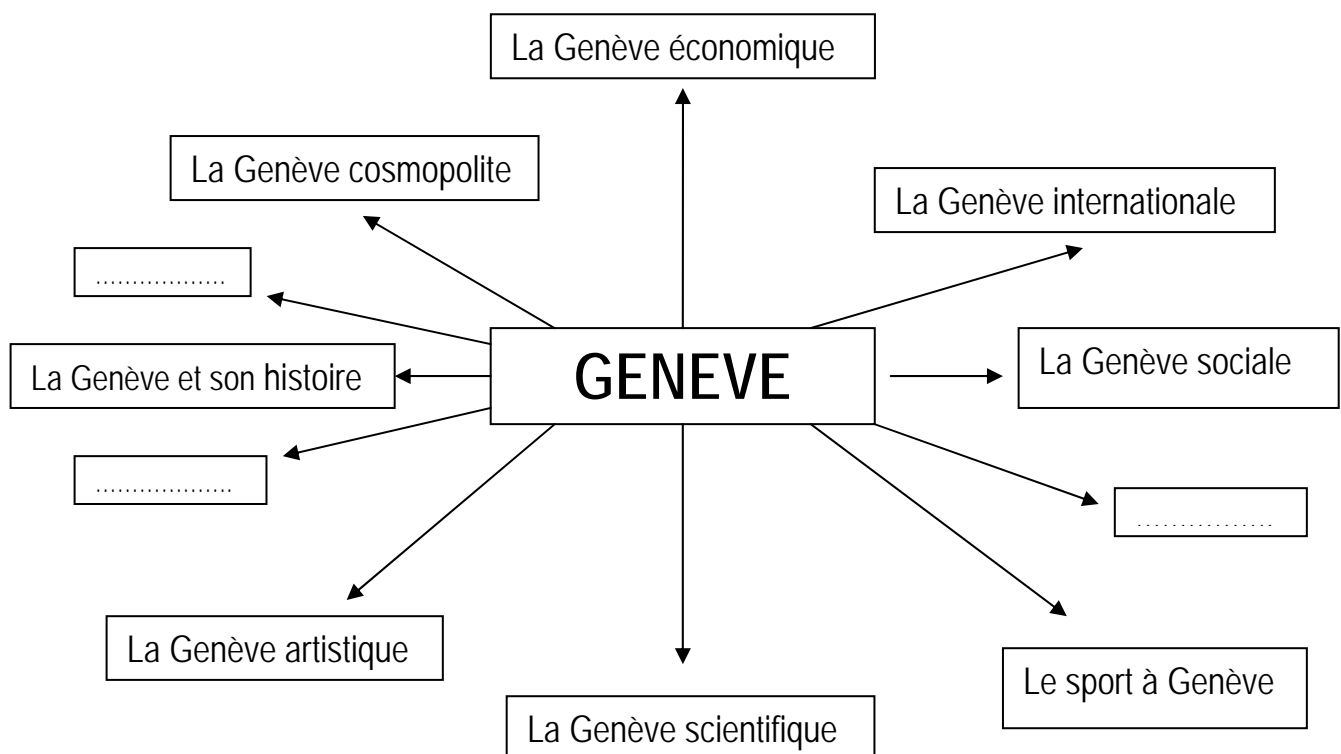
La Genève économique

La Genève cosmopolite

La Genève internationale

………………

GENEVE

La Genève et son histoire

La Genève sociale

………………

………………

La Genève artistique

Le sport à Genève

La Genève scientifique